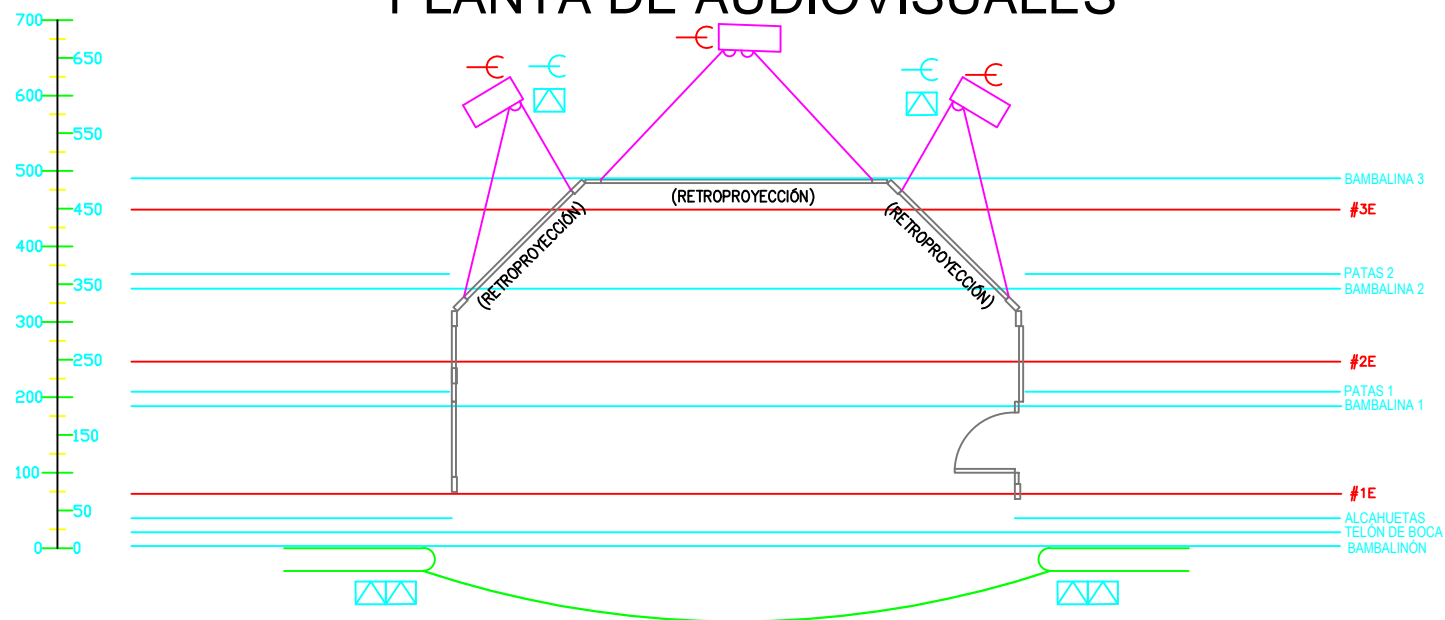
PLANTA DE AUDIOVISUALES

700
650
600
550
500
450
400
350
300
250
200
150
100
50
0
0

(RETROPROYECCIÓN)
(RETROPROYECCIÓN)
(RETROPROYECCIÓN)

BAMBALINA 3
#3E
PATAS 2
BAMBALINA 2
#2E
PATAS 1
BAMBALINA 1
#1E
ALCAHUETAS
TELÓN DE BOCA
BAMBALINÓN